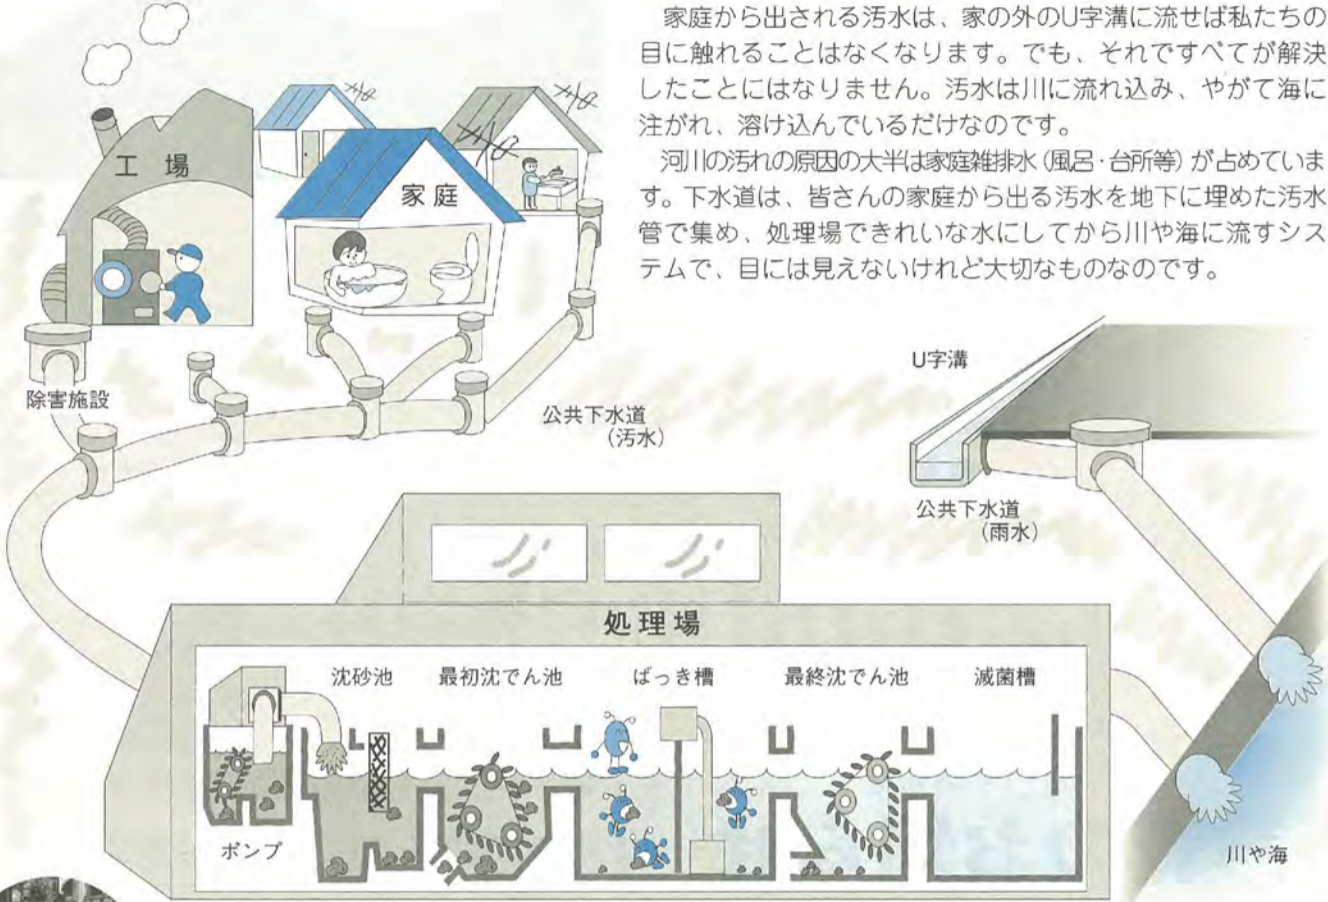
家庭から出される汚水は、家の外のU字溝に流せば私たちの目に触れることはなくなります。でも、それですべてが解決したことにはなりません。汚水は川に流れ込み、やがて海に注がれ、溶け込んでいるだけなのです。

河川の汚れの原因の大半は家庭雑排水（風呂・台所等）が占めています。下水道は、皆さんの家庭から出る汚水を地下に埋めた汚水管で集め、処理場できれいな水にしてから川や海に流すシステムで、目には見えないけれど大切なものなのです。

工 場

家 庭

除害施設

公共下水道（汚水）

U字溝

公共下水道（雨水）

処理場

沈砂池

最初沈でん池

ばっき槽

最終沈でん池

滅菌槽

ポンプ

川や海